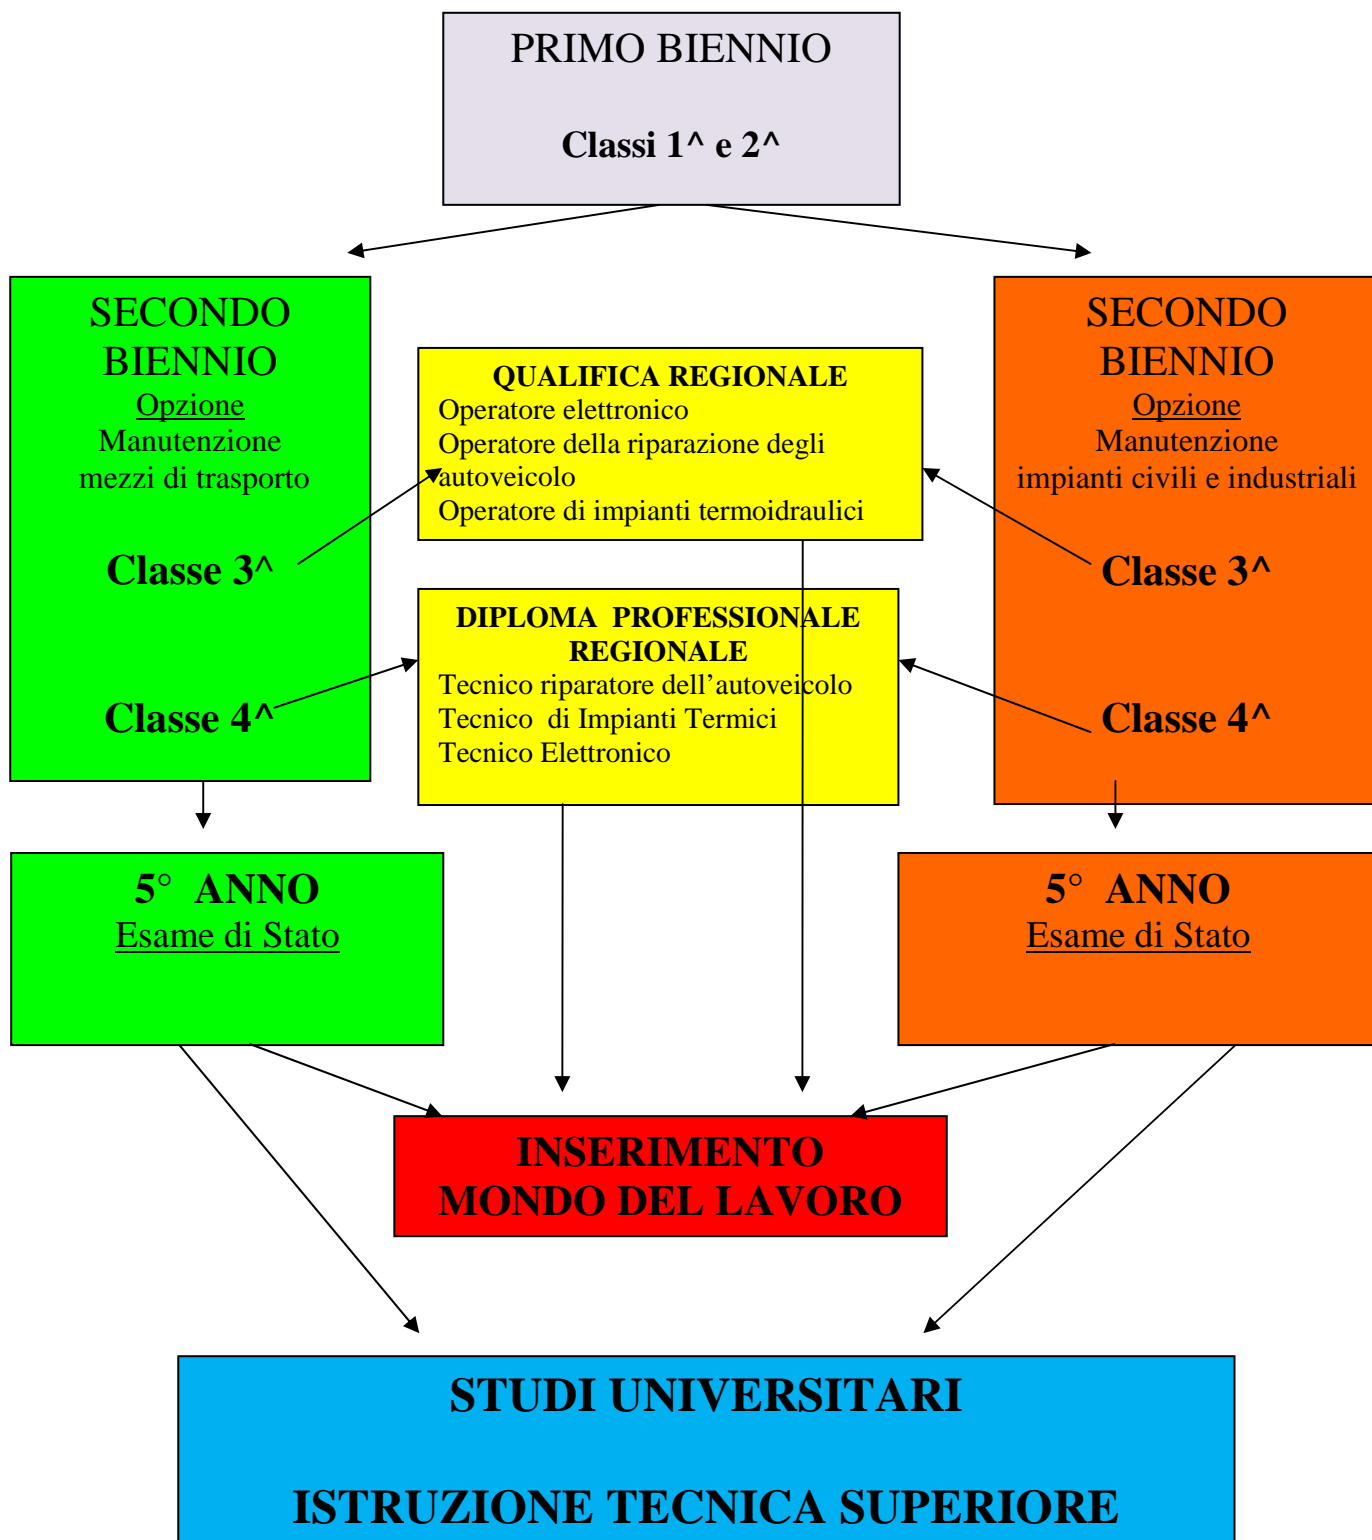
PRIMO BIENNIO

Classi 1^ e 2^

SECONDO BIENNIO
Opzione
Manutenzione
mezzi di trasporto

Classe 3^

Classe 4^

QUALIFICA REGIONALE
Operatore elettronico
Operatore della riparazione degli autoveicolo
Operatore di impianti termoidraulici

DIPLOMA PROFESSIONALE REGIONALE
Tecnico riparatore dell'autoveicolo
Tecnico di Impianti Termici
Tecnico Elettronico

SECONDO BIENNIO
Opzione
Manutenzione
impianti civili e industriali

Classe 3^

Classe 4^

5° ANNO
Esame di Stato

5° ANNO
Esame di Stato

INSERIMENTO
MONDO DEL LAVORO

STUDI UNIVERSITARI

ISTRUZIONE TECNICA SUPERIORE